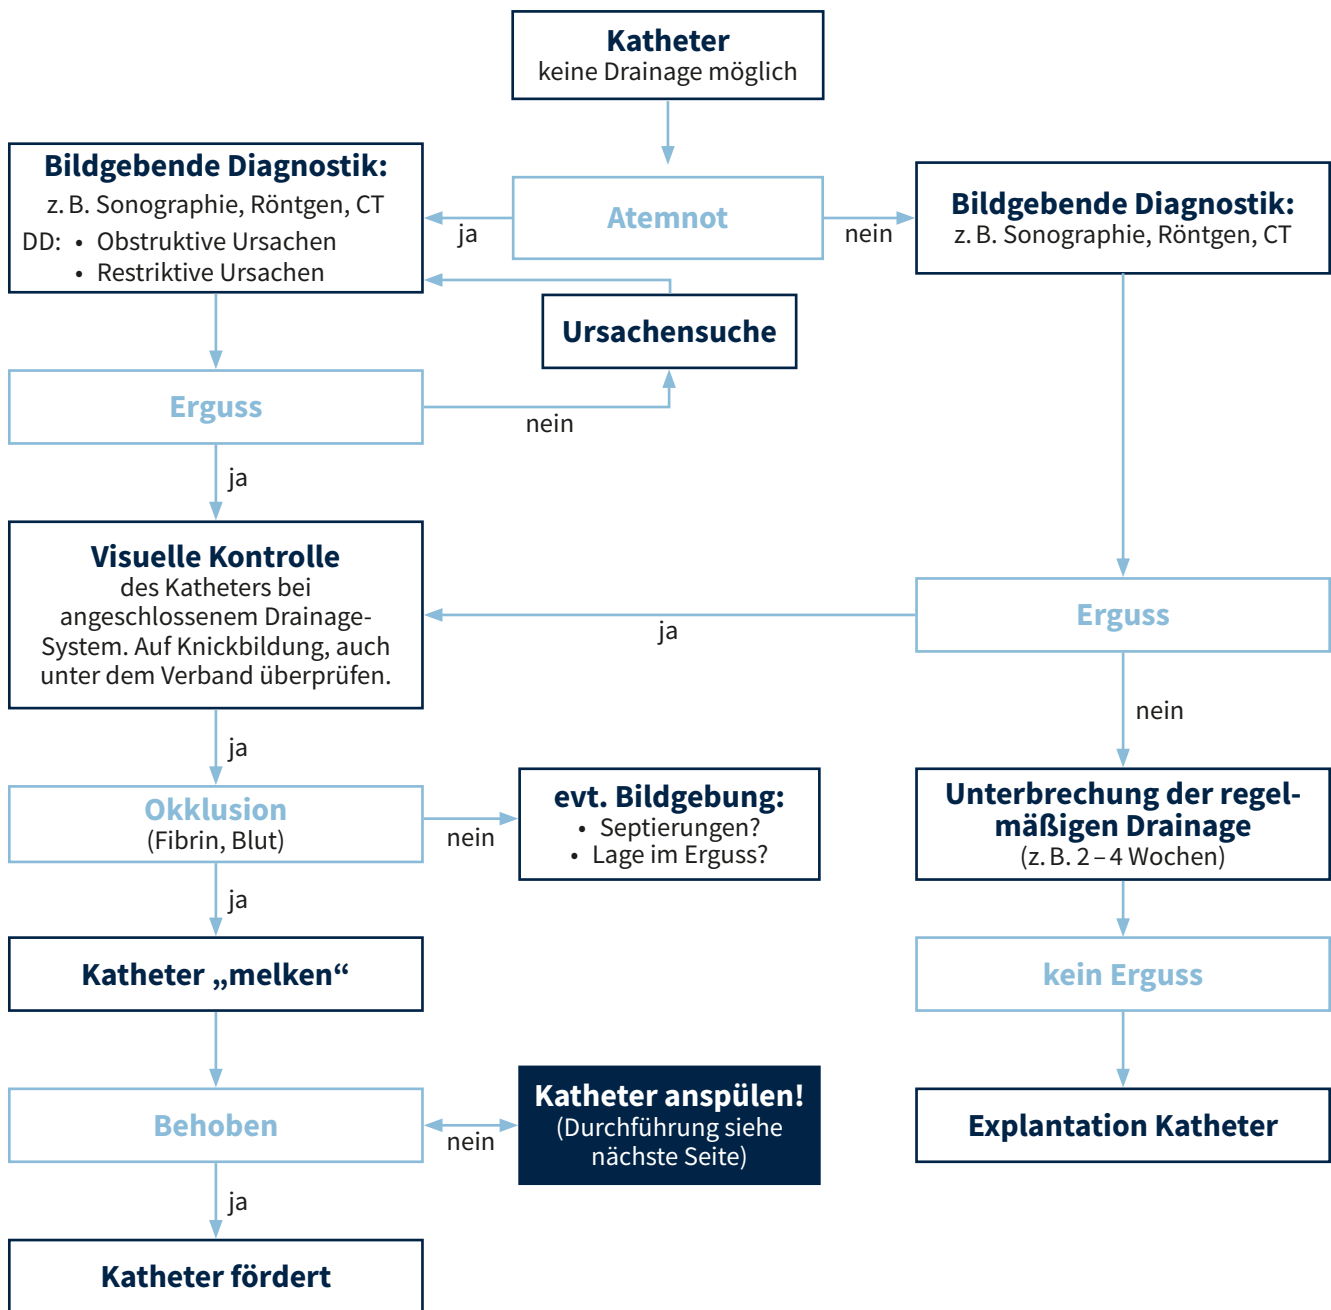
Katheter
keine Drainage möglich

Bildgebende Diagnostik:
z. B. Sonographie, Röntgen, CT
DD: • Obstruktive Ursachen
• Restriktive Ursachen

ja

Atemnot

nein

Bildgebende Diagnostik:
z. B. Sonographie, Röntgen, CT

Ursachensuche

Erguss

nein

ja

Visuelle Kontrolle
des Katheters bei angeschlossenem Drainage-System. Auf Knickbildung, auch unter dem Verband überprüfen.

ja

Erguss

nein

ja

Okklusion
(Fibrin, Blut)

nein

evt. Bildgebung:
• Septierungen?
• Lage im Erguss?

Unterbrechung der regelmäßigen Drainage
(z. B. 2 – 4 Wochen)

ja

Katheter „melken“

kein Erguss

Behoben

nein

Katheter anspülen!
(Durchführung siehe nächste Seite)

Explantation Katheter

ja

Katheter fördert